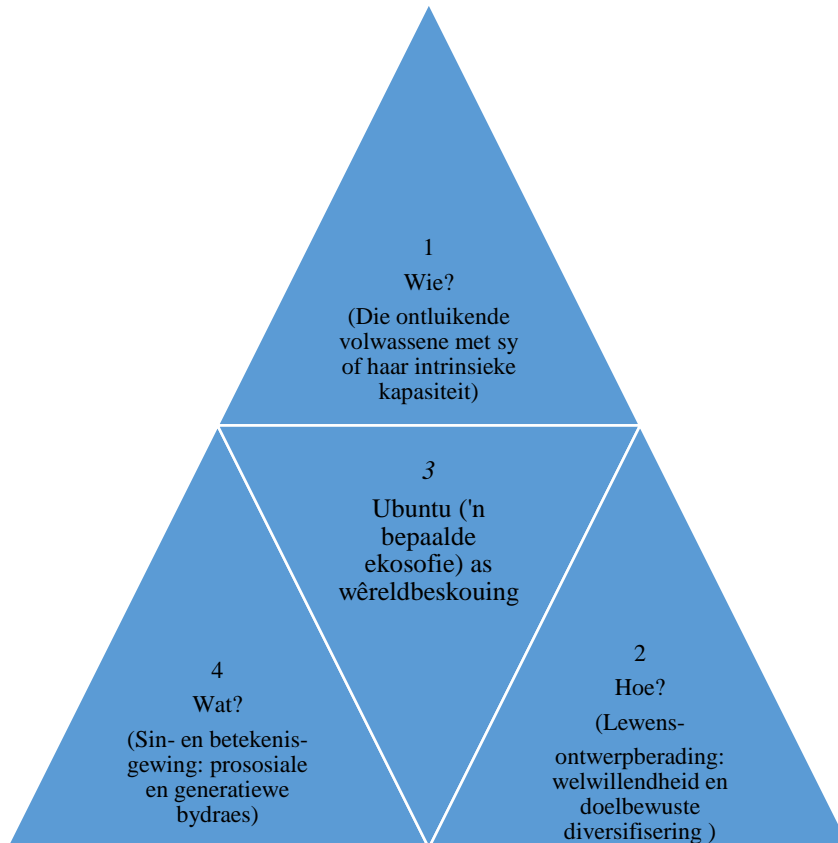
1
Wie?
(Die ontluikende volwassene met sy of haar intrinsieke kapasiteit)

3
Ubuntu ('n bepaalde ekosofie) as wêreldbeskouing

4
Wat?
(Sin- en betekenisgewing: prososiale en generatiewe bydraes)

2
Hoe?
(Lewensontwerpberading: welwillendheid en doelbewuste diversifisering )